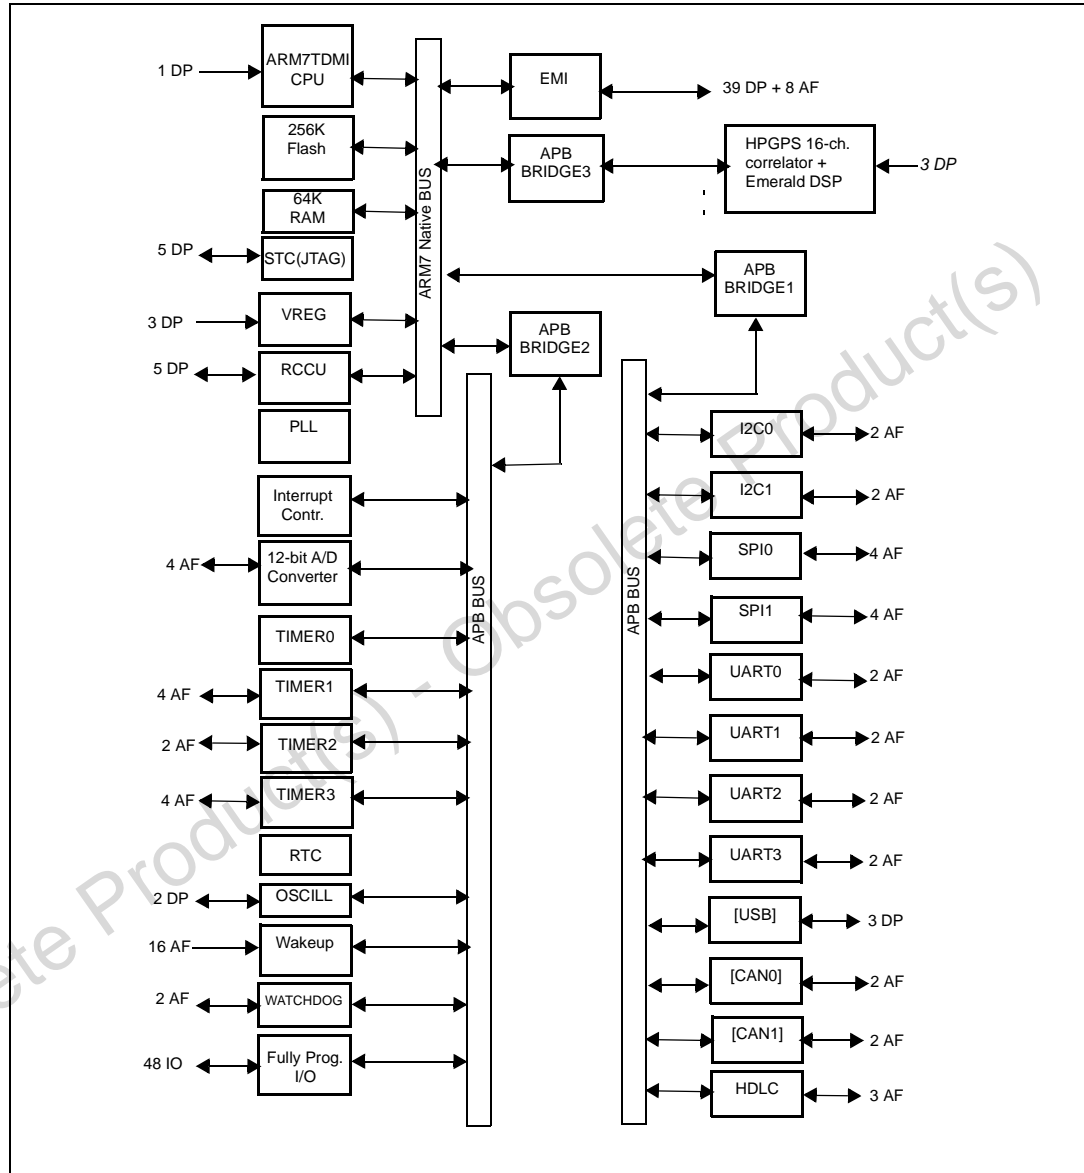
1 DP
ARM7TDMI CPU
256K Flash
64K RAM
5 DP
STC(JTAG)
3 DP
VREG
5 DP
RCCU
PLL
ARM7 Native BUS
EMI
39 DP + 8 AF
APB BRIDGE3
HPGPS 16-ch. correlator + Emerald DSP
3 DP
APB BRIDGE1
APB BRIDGE2
Interrupt Contr.
4 AF
12-bit A/D Converter
TIMER0
4 AF
TIMER1
2 AF
TIMER2
4 AF
TIMER3
RTC
2 DP
OSCILL
16 AF
Wakeup
2 AF
WATCHDOG
48 IO
Fully Prog. I/O
APB BUS
APB BUS
I2C0
2 AF
I2C1
2 AF
SPI0
4 AF
SPI1
4 AF
UART0
2 AF
UART1
2 AF
UART2
2 AF
UART3
2 AF
[USB]
3 DP
[CAN0]
2 AF
[CAN1]
2 AF
HDLC
3 AF
Obsolete Product(s) - Obsolete Product(s)